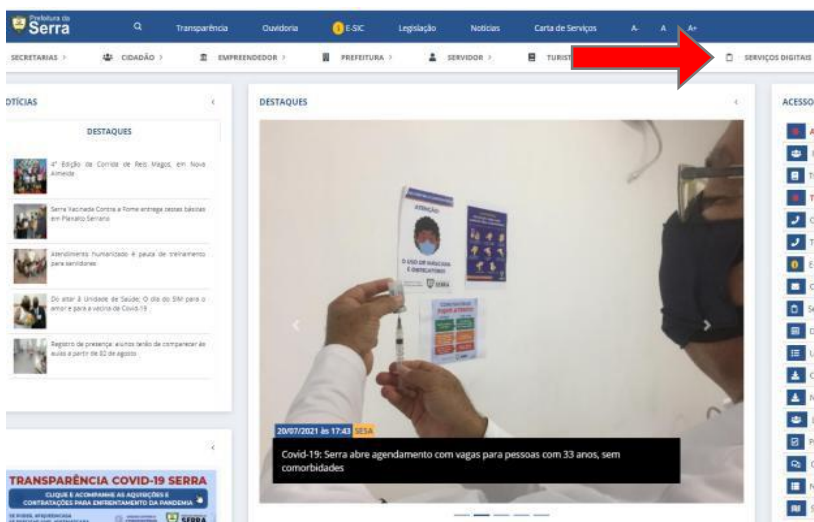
Prefeitura da Serra

Transparência Ouvidoria E-SIC Legislação Notícias Carta de Serviços A- A A+

SECRETARIAS › CIDADÃO › EMPREENDEDOR › PREFEITURA › SERVIDOR › TURIST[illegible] SERVIÇOS DIGITAIS

OTÍCIAS

DESTAQUES

4ª Edição da Corrida de Reis Magos, em Nova Almeida

Serra Vacinada Contra a Fome entrega cestas básicas em Planalto Serrano

Atendimento humanizado é pauta de treinamento para servidores

Do altar à Unidade de Saúde: O elo do SIM para o amor e para a vacina da Covid-19

Registro de presença: alunos terão de comparecer às aulas a partir de 02 de agosto

TRANSPARÊNCIA COVID-19 SERRA
CLIQUE E ACOMPANHE AS AQUISIÇÕES E CONTRATAÇÕES PARA ENFRENTAMENTO DA PANDEMIA
SERRA

DESTAQUES

ATENÇÃO
O USO DE MÁSCARA É OBRIGATÓRIO
SERRA

20/07/2021 às 17:43 SESA
Covid-19: Serra abre agendamento com vagas para pessoas com 33 anos, sem comorbidades

ACESSO